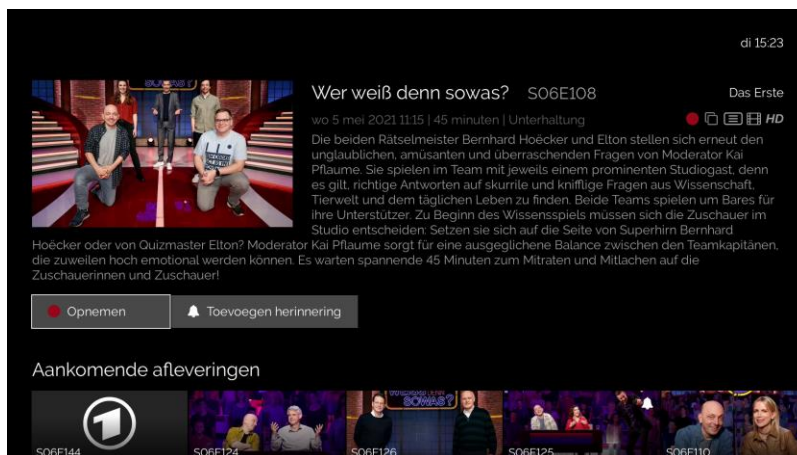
di 15:23

Wer weiß denn sowas? S06E108

Das Erste

wo 5 mei 2021 11:15 | 45 minuten | Unterhaltung

HD

Die beiden Rätselmeister Bernhard Hoëcker und Elton stellen sich erneut den unglaublichen, amüsanten und überraschenden Fragen von Moderator Kai Pflaume. Sie spielen im Team mit jeweils einem prominenten Studiogast, denn es gilt, richtige Antworten auf skurrile und knifflige Fragen aus Wissenschaft, Tierwelt und dem täglichen Leben zu finden. Beide Teams spielen um Bares für ihre Unterstützer. Zu Beginn des Wissensspiels müssen sich die Zuschauer im Studio entscheiden: Setzen sie sich auf die Seite von Superhirn Bernhard Hoëcker oder von Quizmaster Elton? Moderator Kai Pflaume sorgt für eine ausgeglichene Balance zwischen den Teamkapitänen, die zuweilen hoch emotional werden können. Es warten spannende 45 Minuten zum Mitraten und Mitlachen auf die Zuschauerinnen und Zuschauer!

Opnemen

Toevoegen herinnering

Aankomende afleveringen

S06E144

S06E124

S06E126

S06E125

S06E110